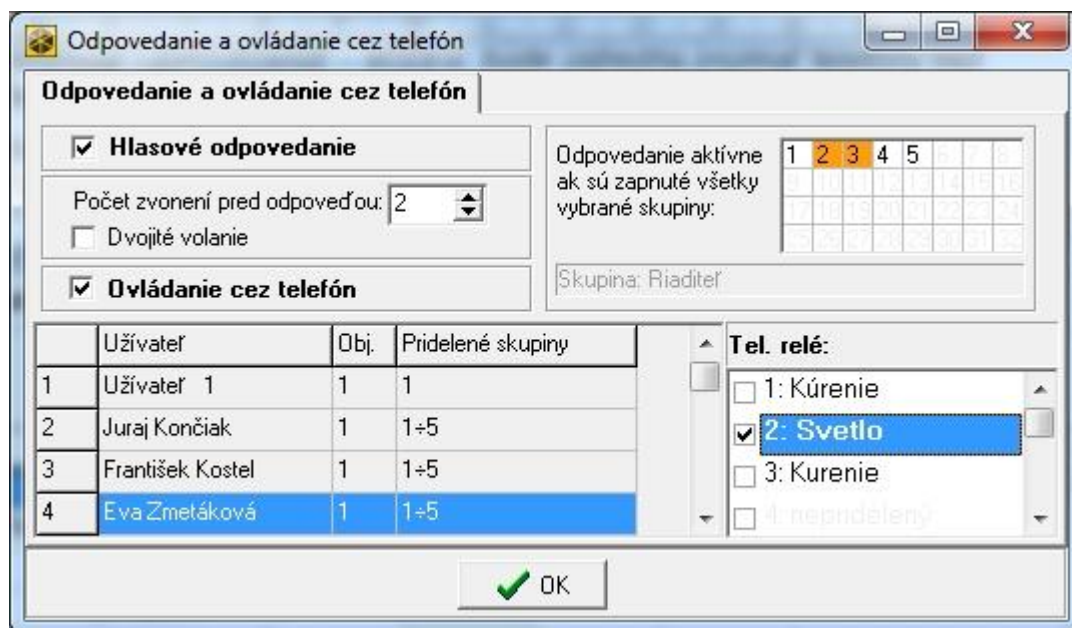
Odpovedanie a ovládanie cez telefón

Odpovedanie a ovládanie cez telefón

☑ Hlasové odpovedanie

Počet zvonení pred odpoveďou: 2

☐ Dvojité volanie

☑ Ovládanie cez telefón

Odpovedanie aktívne ak sú zapnuté všetky vybrané skupiny:

| 1 | 2 | 3 | 4 | 5 | 6 | 7 | 8 |
|---|---|---|---|---|---|---|---|
| 9 | 10 | 11 | 12 | 13 | 14 | 15 | 16 |
| 17 | 18 | 19 | 20 | 21 | 22 | 23 | 24 |
| 25 | 26 | 27 | 28 | 29 | 30 | 31 | 32 |

Skupina: Riaditeľ

| | Užívateľ | Obj. | Pridelené skupiny |
|---|---|---|---|
| 1 | Užívateľ 1 | 1 | 1 |
| 2 | Juraj Končiak | 1 | 1÷5 |
| 3 | František Kostel | 1 | 1÷5 |
| 4 | Eva Zmetáková | 1 | 1÷5 |

Tel. relé:

☐ 1: Kúrenie
☑ 2: Svetlo
☐ 3: Kurenie
☐ 4: nepridelený

OK